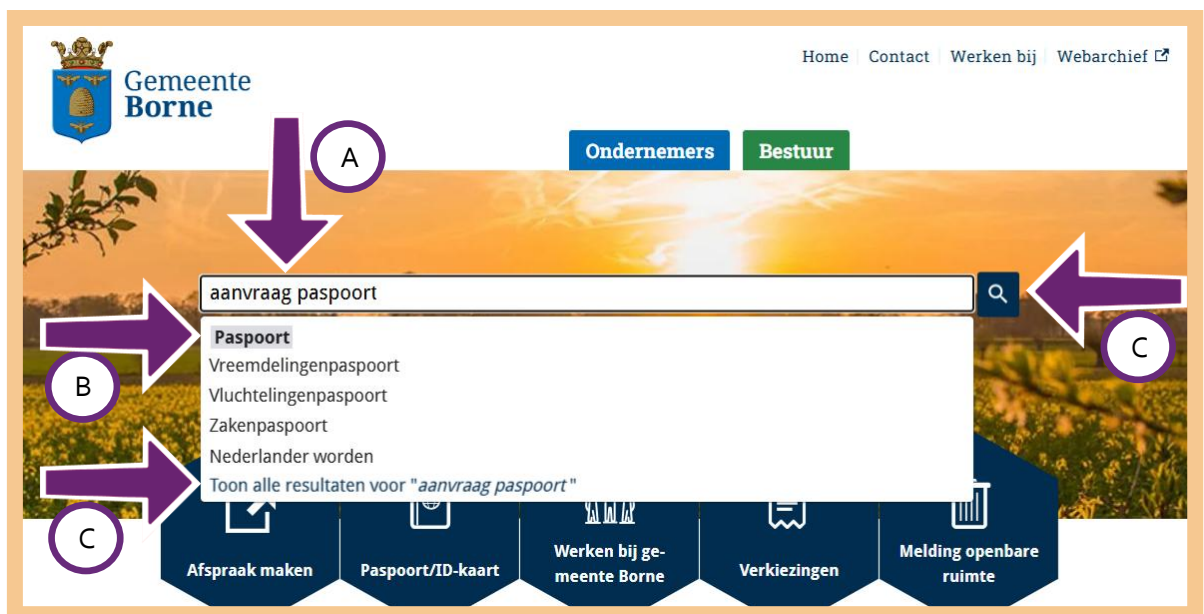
Gemeente Borne

Home | Contact | Werken bij | Webarchief

Ondernemers Bestuur

A

aanvraag paspoort

C

Paspoort
Vreemdelingenpaspoort
Vluchtelingenpaspoort
Zakenpaspoort
Nederlander worden
Toon alle resultaten voor "*aanvraag paspoort*"

B

C

Afspraak maken
Paspoort/ID-kaart
Werken bij gemeente Borne
Verkiezingen
Melding openbare ruimte